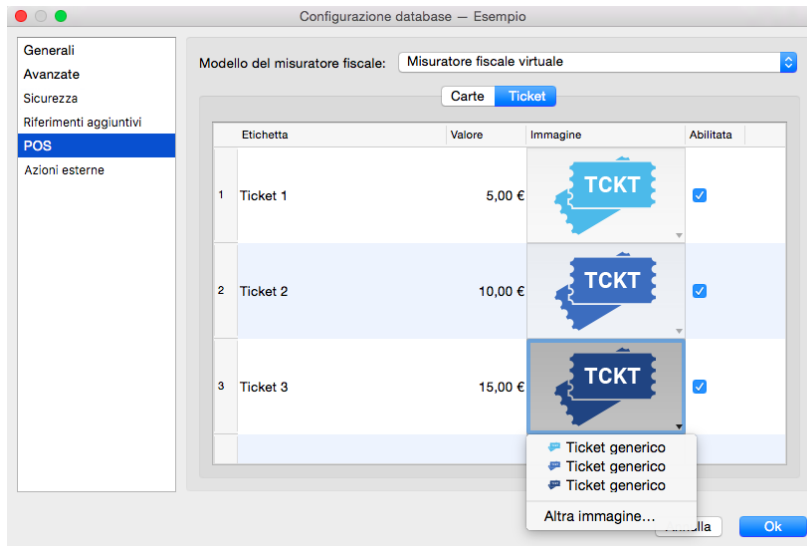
Configurazione database — Esempio

Generali
Avanzate
Sicurezza
Riferimenti aggiuntivi
POS
Azioni esterne

Modello del misuratore fiscale: Misuratore fiscale virtuale

Carte Ticket

| | Etichetta | Valore | Immagine | Abilitata |
|---|---|---|---|---|
| 1 | Ticket 1 | 5,00 € | TCKT | ☑ |
| 2 | Ticket 2 | 10,00 € | TCKT | ☑ |
| 3 | Ticket 3 | 15,00 € | TCKT | ☑ |

Ticket generico
Ticket generico
Ticket generico
Altra immagine...

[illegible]lla Ok